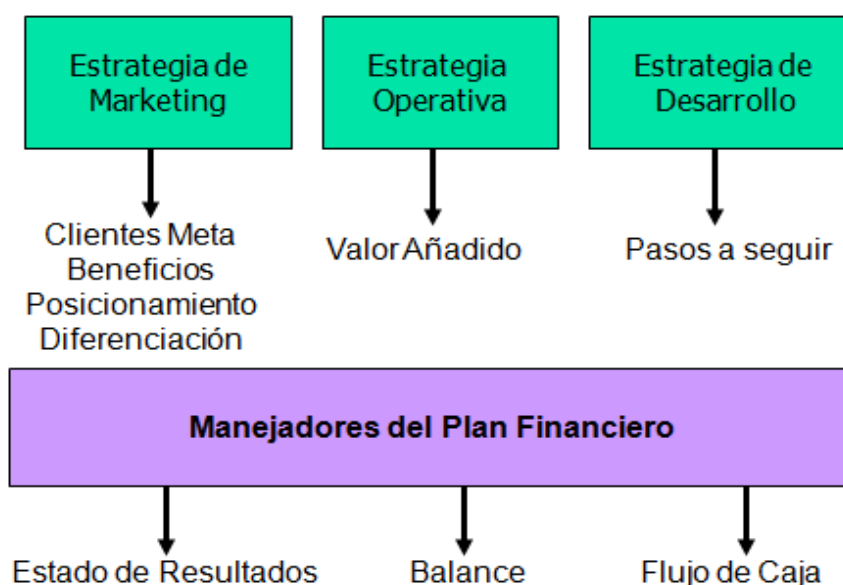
Estrategia de Marketing

Estrategia Operativa

Estrategia de Desarrollo

Clientes Meta
Beneficios
Posicionamiento
Diferenciación

Valor Añadido

Pasos a seguir

Manejadores del Plan Financiero

Estado de Resultados

Balance

Flujo de Caja